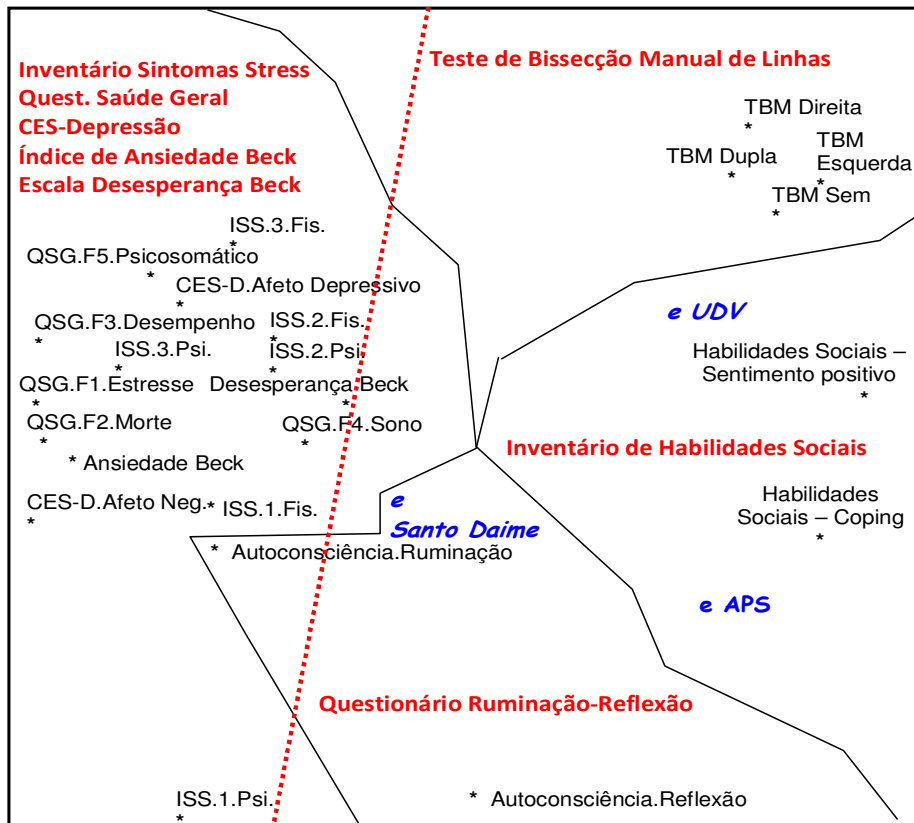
Inventário Sintomas Stress
Quest. Saúde Geral
CES-Depressão
Índice de Ansiedade Beck
Escala Desesperança Beck

Teste de Bissecção Manual de Linhas

TBM Direita
TBM Dupla
TBM Esquerda
TBM Sem

ISS.3.Fis.
QSG.F5.Psicosomático
CES-D.Afeto Depressivo
QSG.F3.Desempenho
ISS.2.Fis.
ISS.3.Psi.
ISS.2.Psi.
QSG.F1.Estresse
Desesperança Beck
QSG.F2.Morte
QSG.F4.Sono
* Ansiedade Beck
CES-D.Afeto Neg.
* ISS.1.Fis.

e UDV

Habilidades Sociais – Sentimento positivo

Inventário de Habilidades Sociais

e Santo Daime

* Autoconsciência.Ruminação

Habilidades Sociais – Coping

e APS

Questionário Ruminação-Reflexão

ISS.1.Psi.
* Autoconsciência.Reflexão